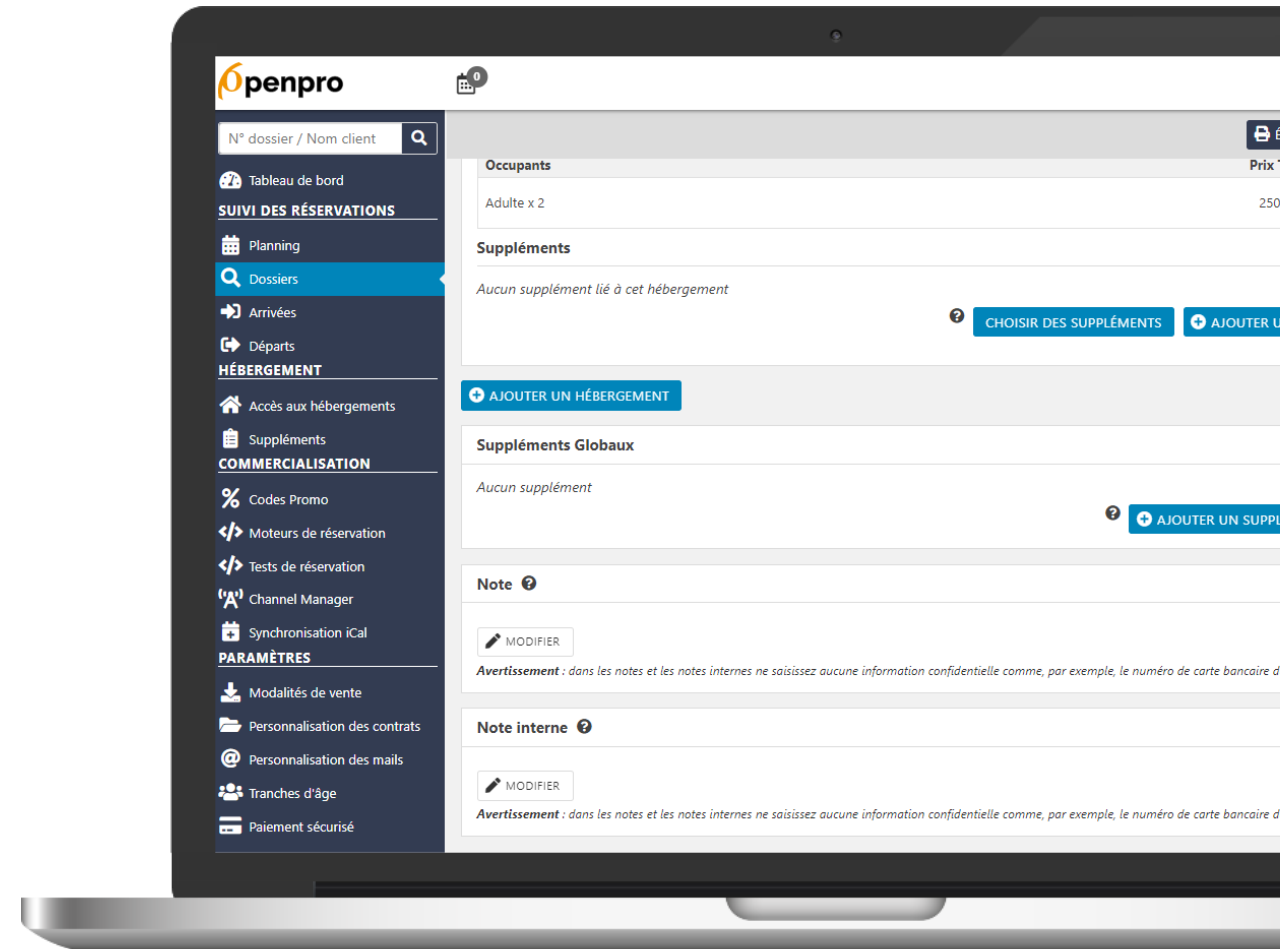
Openpro

0

N° dossier / Nom client

Tableau de bord
SUIVI DES RÉSERVATIONS
Planning
Dossiers
Arrivées
Départs
HÉBERGEMENT
Accès aux hébergements
Suppléments
COMMERCIALISATION
Codes Promo
Moteurs de réservation
Tests de réservation
Channel Manager
Synchronisation iCal
PARAMÈTRES
Modalités de vente
Personnalisation des contrats
Personnalisation des mails
Tranches d'âge
Paiement sécurisé

É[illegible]

| Occupants | Prix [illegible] |
|---|---|
| Adulte x 2 | 250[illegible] |

Suppléments

Aucun supplément lié à cet hébergement

CHOISIR DES SUPPLÉMENTS
AJOUTER U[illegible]

AJOUTER UN HÉBERGEMENT

Suppléments Globaux

Aucun supplément

AJOUTER UN SUPPL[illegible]

Note

MODIFIER

Avertissement : dans les notes et les notes internes ne saisissez aucune information confidentielle comme, par exemple, le numéro de carte bancaire d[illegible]

Note interne

MODIFIER

Avertissement : dans les notes et les notes internes ne saisissez aucune information confidentielle comme, par exemple, le numéro de carte bancaire d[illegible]